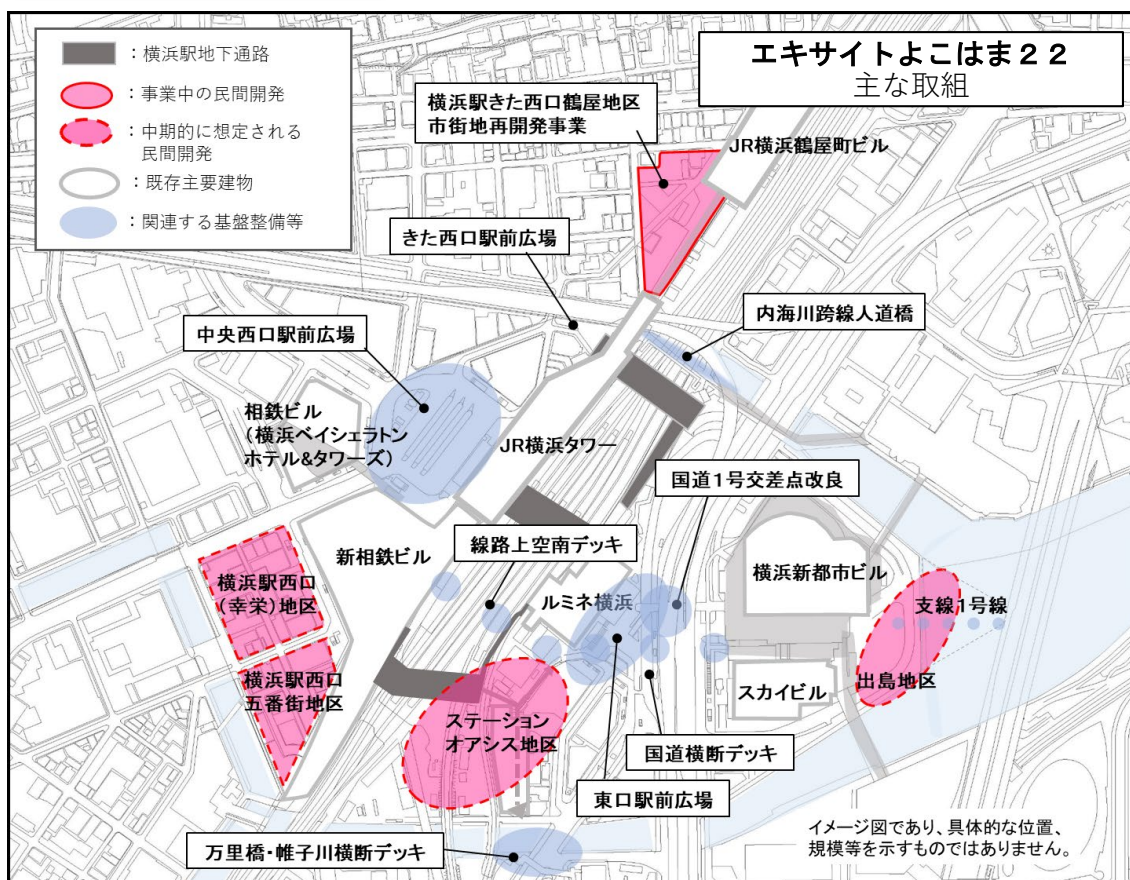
：横浜駅地下通路
：事業中の民間開発
：中期的に想定される民間開発
：既存主要建物
：関連する基盤整備等

エキサイトよこはま２２
主な取組

横浜駅きた西口鶴屋地区市街地再開発事業
JR横浜鶴屋町ビル
きた西口駅前広場
内海川跨線人道橋
中央西口駅前広場
相鉄ビル（横浜ベイシェラトンホテル&タワーズ）
JR横浜タワー
国道1号交差点改良
線路上空南デッキ
新相鉄ビル
横浜新都市ビル
横浜駅西口（幸栄）地区
ルミネ横浜
支線1号線
横浜駅西口五番街地区
スカイビル
出島地区
ステーションオアシス地区
国道横断デッキ
東口駅前広場
イメージ図であり、具体的な位置、規模等を示すものではありません。
万里橋・帷子川横断デッキ